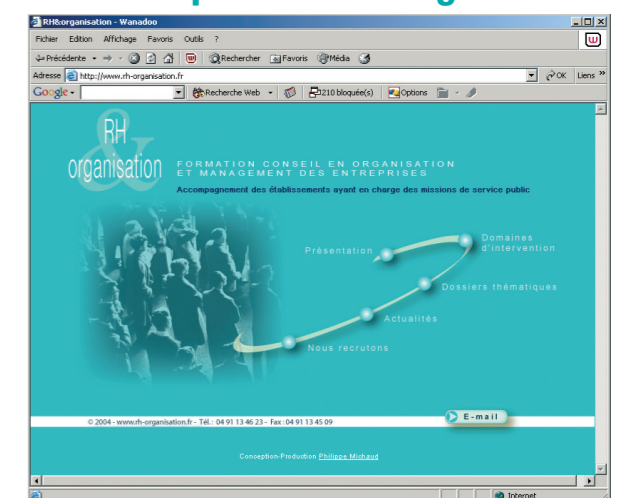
RH&organisation - Wanadoo

Fichier Edition Affichage Favoris Outils ?

Précédente Rechercher Favoris Média

Adresse http://www.rh-organisation.fr OK Liens

Google Recherche Web 210 bloquée(s) Options

RH & organisation

FORMATION CONSEIL EN ORGANISATION ET MANAGEMENT DES ENTREPRISES

Accompagnement des établissements ayant en charge des missions de service public

Présentation

Domaines d'intervention

Dossiers thématiques

Actualités

Nous recrutons

© 2004 - www.rh-organisation.fr - Tél.: 04 91 13 46 23 - Fax : 04 91 13 45 09

E-mail

Conception-Production Philippe Michaud

Internet